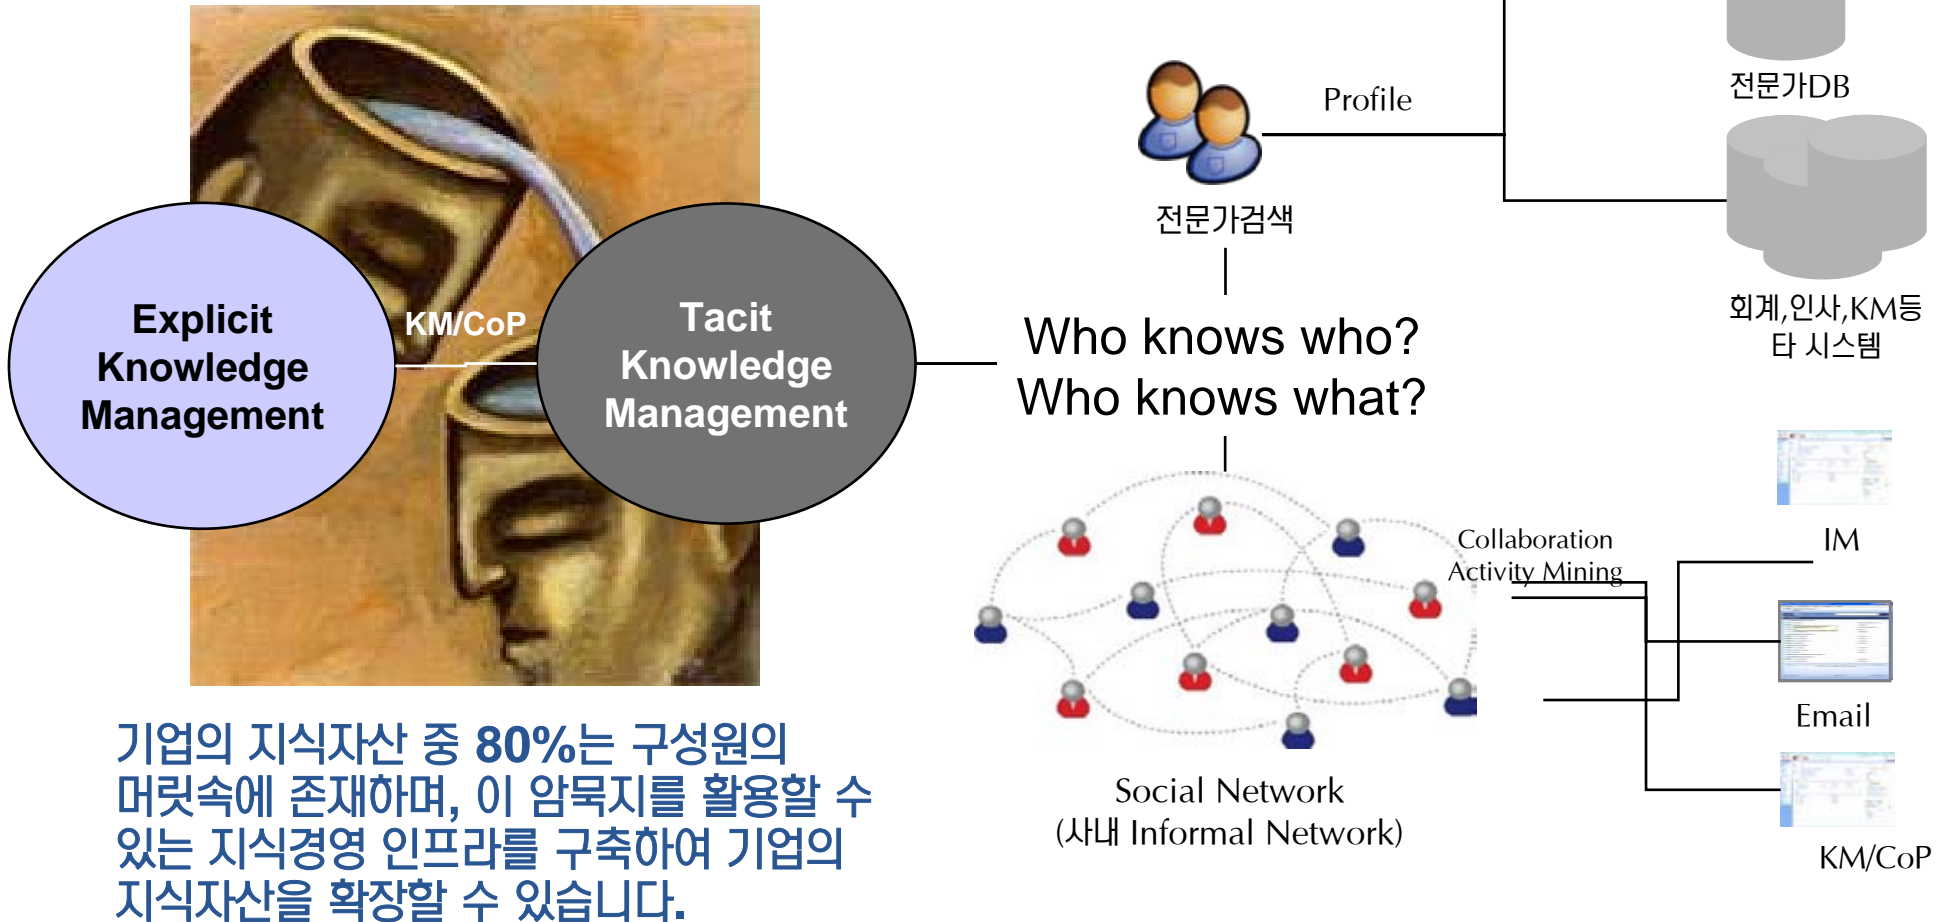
Explicit Knowledge Management

KM/CoP

Tacit Knowledge Management

기업의 지식자산 중 80%는 구성원의 머릿속에 존재하며, 이 암묵지를 활용할 수 있는 지식경영 인프라를 구축하여 기업의 지식자산을 확장할 수 있습니다.

Profile

전문가검색

전문가DB

회계,인사,KM등 타 시스템

Who knows who?
Who knows what?

Collaboration Activity Mining

IM

Email

KM/CoP

Social Network
(사내 Informal Network)